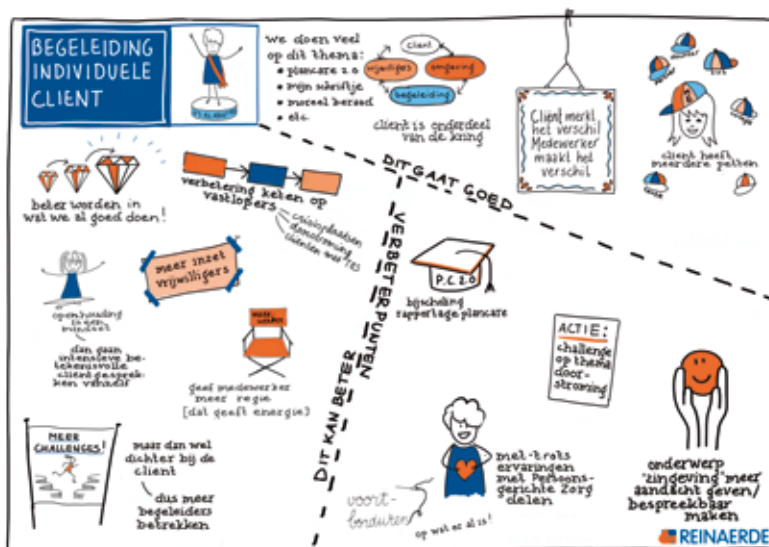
BEGELEIDING INDIVIDUELE CLIENT

we doen veel op dit thema:
• plancare 2.0
• mijn schriftje
• moreel beraad
• etc.

client
vrijwilligers
omgeving
begeleiding

client is onderdeel van de kring

Client merkt het verschil Medewerker maakt het verschil

client heeft meerdere petten

DIT GAAT GOED

beter worden in wat we al goed doen!

verbetering keten op vastlopers

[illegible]

meer inzet vrijwilligers

VERBETERPUNTEN

P.C. 2.0

bijscholing rapportage plancare

ACTIE: challenge op thema doorstroming

openhouding in een ... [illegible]

dan gaan intensieve betekenisvolle client gesprekken vanzelf

MEER WERK

geef medewerker meer regie [dat geeft energie]

DIT KAN BETER

MEER CHALLENGES!

maar dan wel dichter bij de client

dus meer begeleiders betrekken

voortborduren

op wat er al is!

met trots ervaringen met Persoonsgerichte Zorg delen

onderwerp "zingeving" meer aandacht geven / bespreekbaar maken

REINAERDE